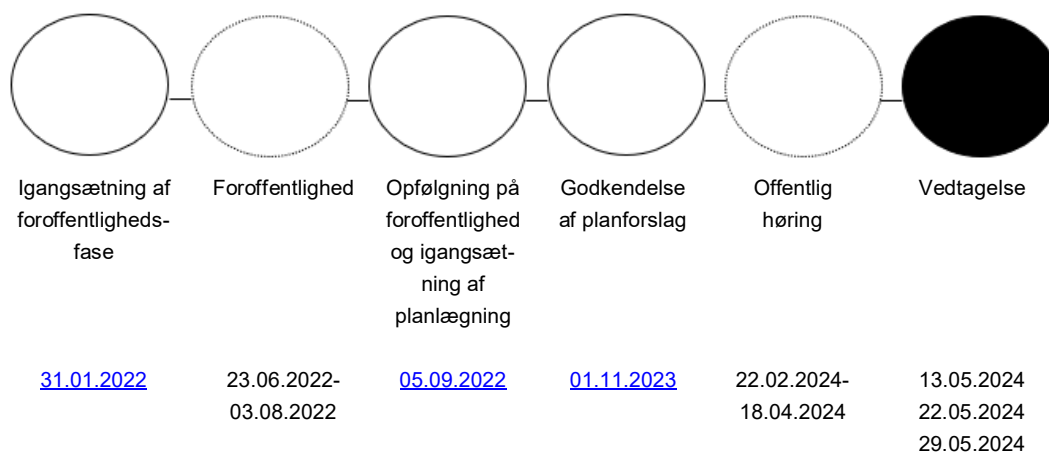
| Igangsætning af foroffentligheds-fase | Foroffentlighed | Opfølgning på foroffentlighed og igangsætning af planlægning | Godkendelse af planforslag | Offentlig høring | Vedtagelse |
|---|---|---|---|---|---|
| 31.01.2022 | 23.06.2022-03.08.2022 | 05.09.2022 | 01.11.2023 | 22.02.2024-18.04.2024 | 13.05.2024 22.05.2024 29.05.2024 |